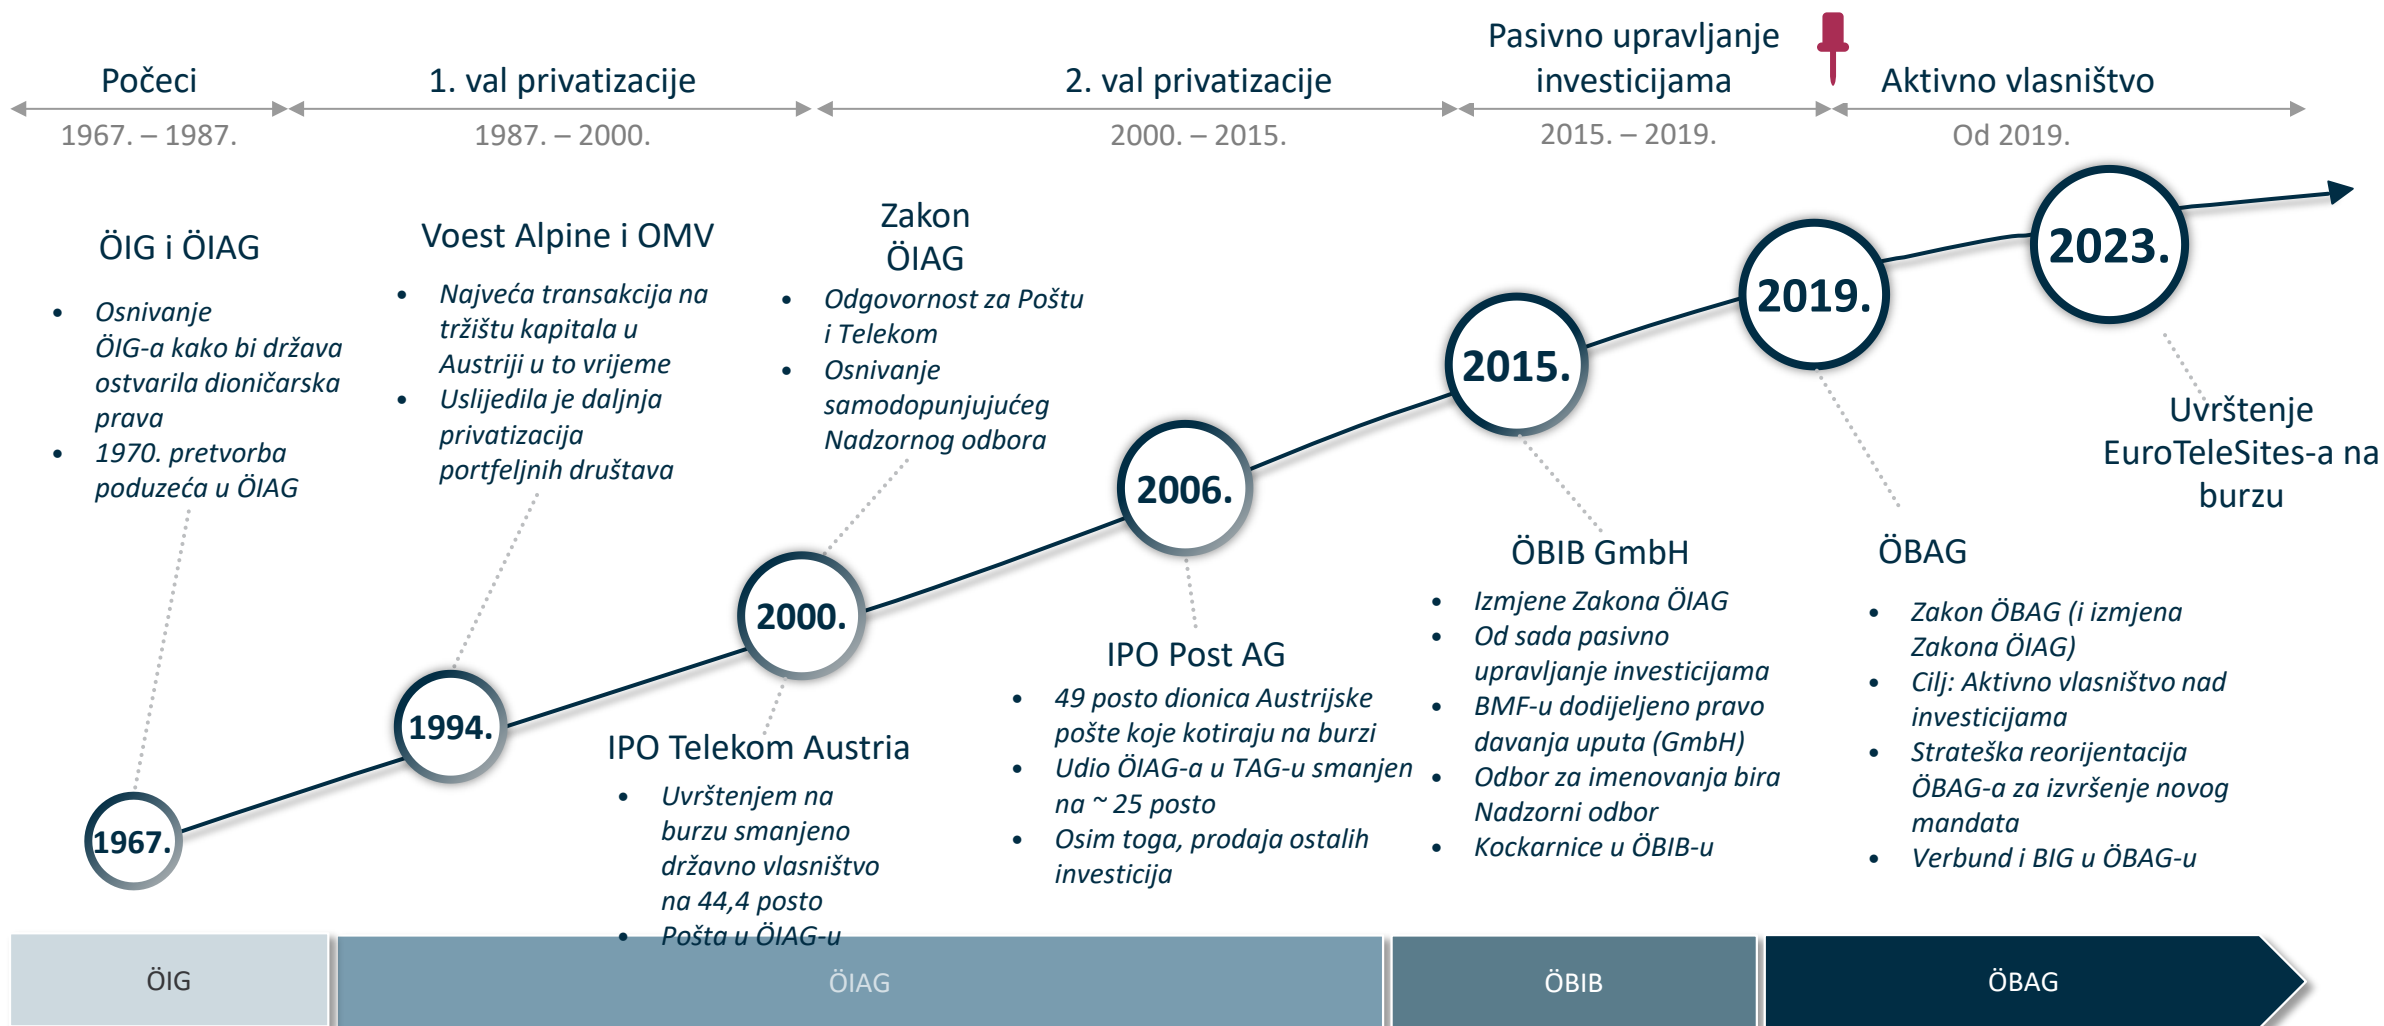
Počeci
1967. – 1987.

1. val privatizacije
1987. – 2000.

2. val privatizacije
2000. – 2015.

Pasivno upravljanje investicijama
2015. – 2019.

Aktivno vlasništvo
Od 2019.

ÖIG i ÖIAG
- Osnivanje ÖIG-a kako bi država ostvarila dioničarska prava
- 1970. pretvorba poduzeća u ÖIAG

Voest Alpine i OMV
- Najveća transakcija na tržištu kapitala u Austriji u to vrijeme
- Uslijedila je daljnja privatizacija portfeljnih društava

Zakon ÖIAG
- Odgovornost za Poštu i Telekom
- Osnivanje samodopunjujućeg Nadzornog odbora

2023.
2019.
2015.
2006.
2000.
1994.
1967.

Uvrštenje EuroTeleSites-a na burzu

ÖBIB GmbH
- Izmjene Zakona ÖIAG
- Od sada pasivno upravljanje investicijama
- BMF-u dodijeljeno pravo davanja uputa (GmbH)
- Odbor za imenovanja bira Nadzorni odbor
- Kockarnice u ÖBIB-u

ÖBAG
- Zakon ÖBAG (i izmjena Zakona ÖIAG)
- Cilj: Aktivno vlasništvo nad investicijama
- Strateška reorijentacija ÖBAG-a za izvršenje novog mandata
- Verbund i BIG u ÖBAG-u

IPO Post AG
- 49 posto dionica Austrijske pošte koje kotiraju na burzi
- Udio ÖIAG-a u TAG-u smanjen na ~ 25 posto
- Osim toga, prodaja ostalih investicija

IPO Telekom Austria
- Uvrštenjem na burzu smanjeno državno vlasništvo na 44,4 posto
- Pošta u ÖIAG-u

ÖIG
ÖIAG
ÖBIB
ÖBAG